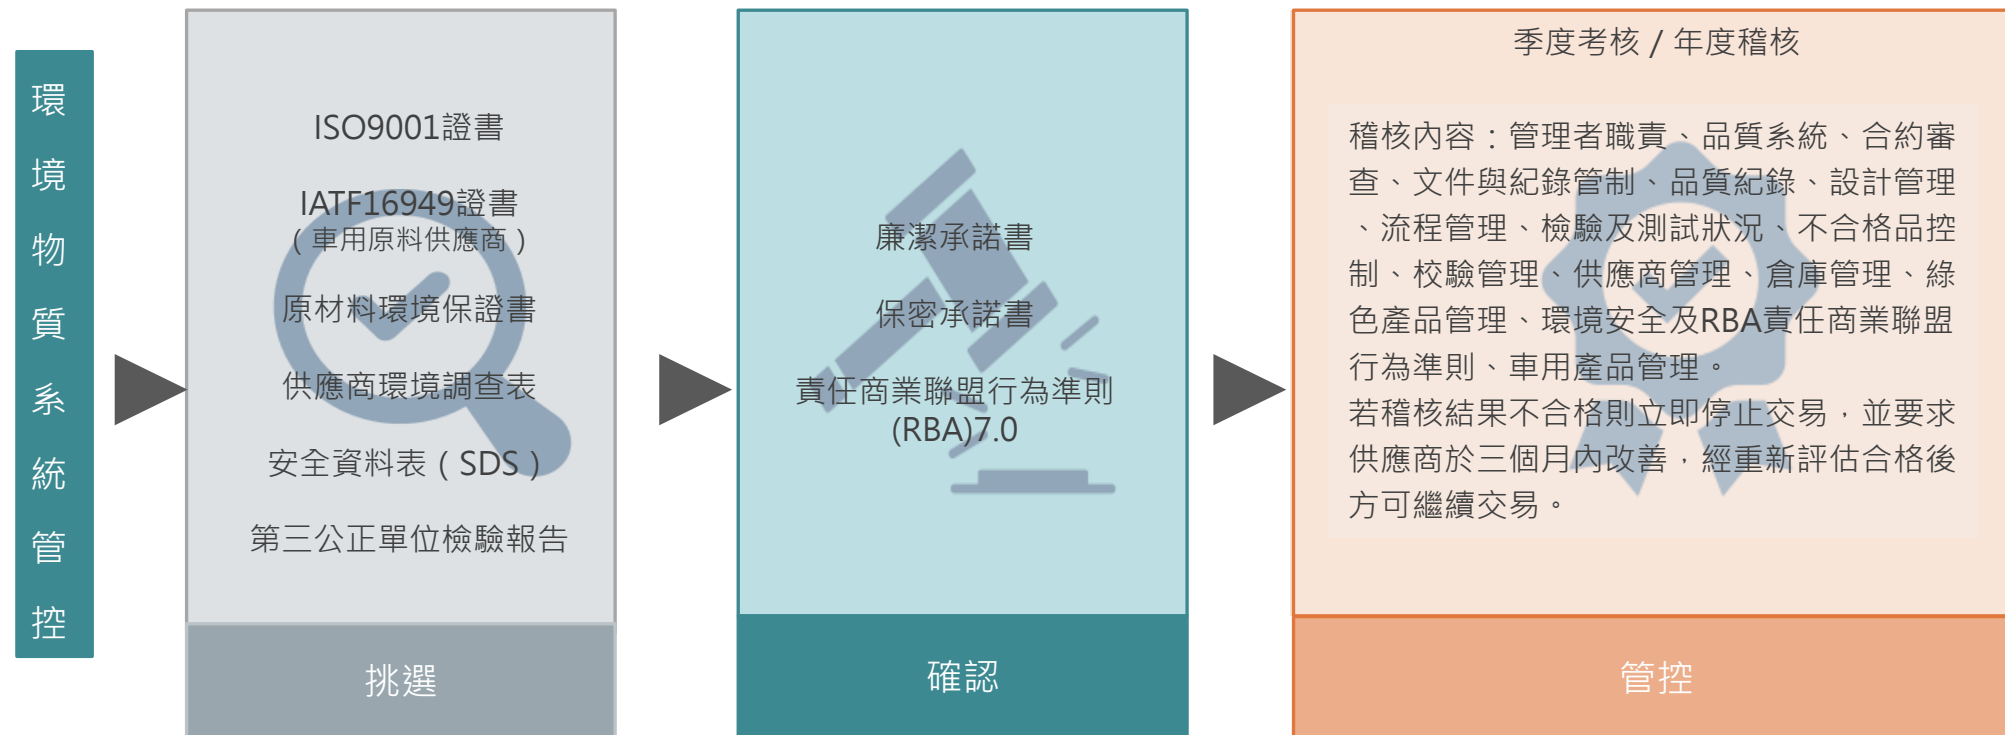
環境物質系統管控

ISO9001證書

IATF16949證書
（車用原料供應商）

原材料環境保證書

供應商環境調查表

安全資料表（SDS）

第三公正單位檢驗報告

挑選

廉潔承諾書

保密承諾書

責任商業聯盟行為準則
(RBA)7.0

確認

季度考核 / 年度稽核

稽核內容：管理者職責、品質系統、合約審查、文件與紀錄管制、品質紀錄、設計管理、流程管理、檢驗及測試狀況、不合格品控制、校驗管理、供應商管理、倉庫管理、綠色產品管理、環境安全及RBA責任商業聯盟行為準則、車用產品管理。
若稽核結果不合格則立即停止交易，並要求供應商於三個月內改善，經重新評估合格後方可繼續交易。

管控